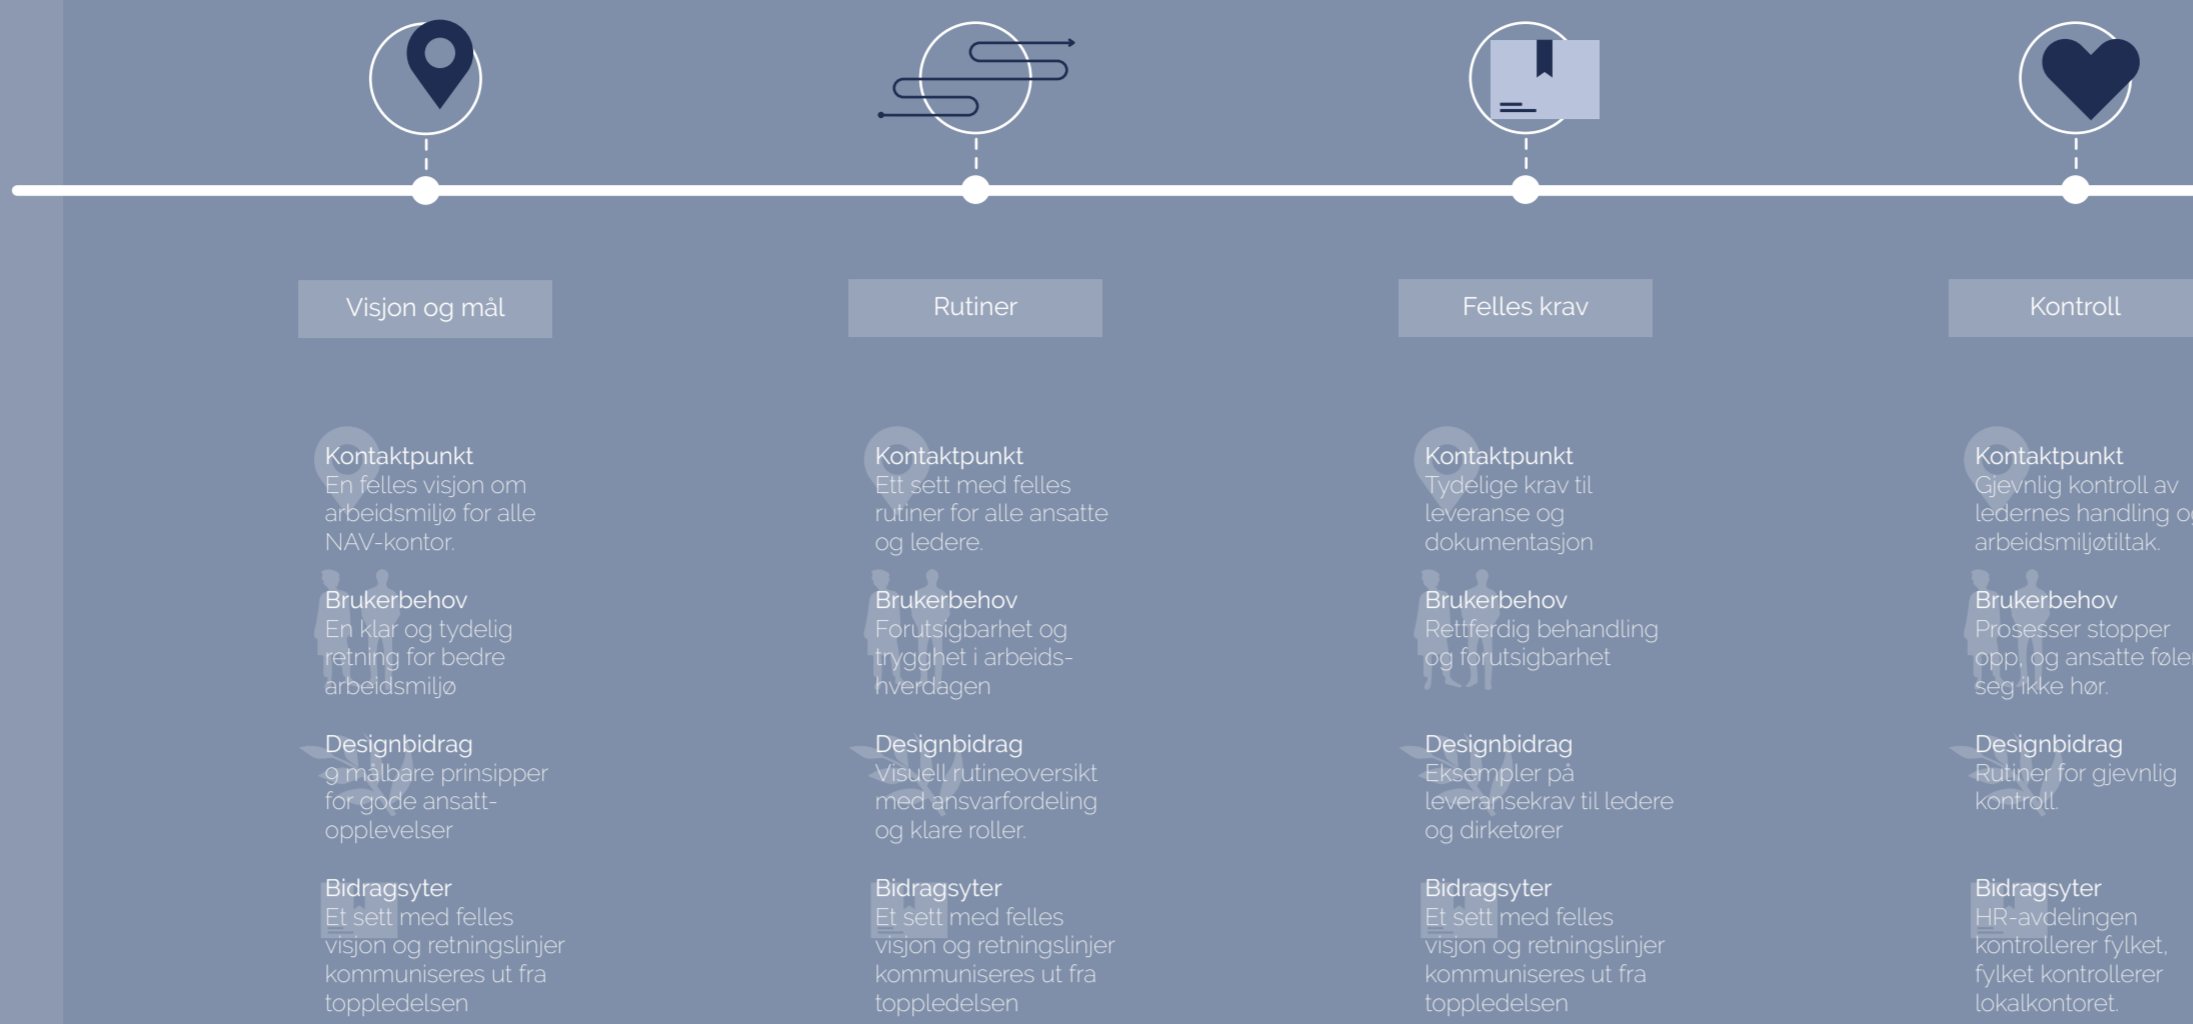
Visjon og mål

Kontaktpunkt
En felles visjon om arbeidsmiljø for alle NAV-kontor.

Brukerbehov
En klar og tydelig retning for bedre arbeidsmiljø

Designbidrag
9 målbare prinsipper for gode ansatt-opplevelser

Bidragsyter
Et sett med felles visjon og retningslinjer kommuniseres ut fra toppledelsen

Rutiner

Kontaktpunkt
Ett sett med felles rutiner for alle ansatte og ledere.

Brukerbehov
Forutsigbarhet og trygghet i arbeids-hverdagen

Designbidrag
Visuell rutineoversikt med ansvarfordeling og klare roller.

Bidragsyter
Et sett med felles visjon og retningslinjer kommuniseres ut fra toppledelsen

Felles krav

Kontaktpunkt
Tydelige krav til leveranse og dokumentasjon

Brukerbehov
Rettferdig behandling og forutsigbarhet

Designbidrag
Eksempler på leveransekrav til ledere og dirketører

Bidragsyter
Et sett med felles visjon og retningslinjer kommuniseres ut fra toppledelsen

Kontroll

Kontaktpunkt
Gjevnlig kontroll av ledernes handling o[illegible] arbeidsmiljøtiltak.

Brukerbehov
Prosesser stopper opp, og ansatte føle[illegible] seg ikke hør.

Designbidrag
Rutiner for gjevnlig kontroll.

Bidragsyter
HR-avdelingen kontrollerer fylket, fylket kontrollerer lokalkontoret.